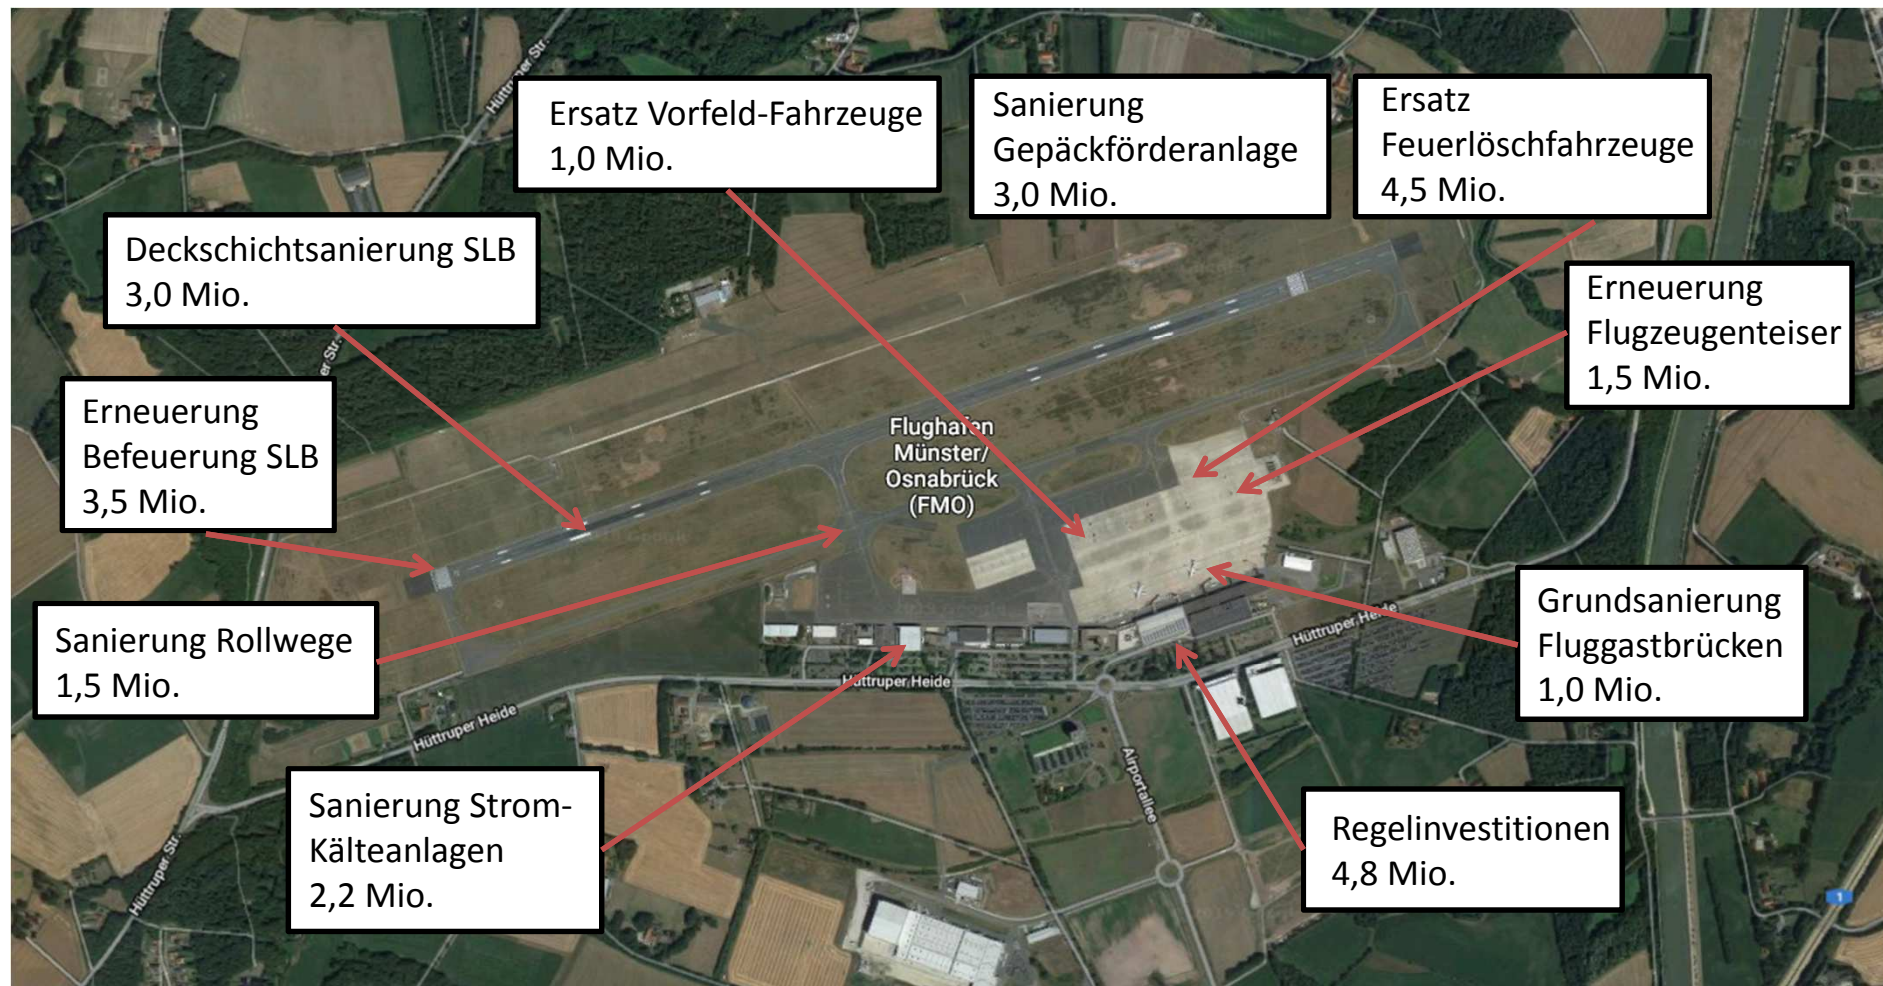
Ersatz Vorfeld-Fahrzeuge
1,0 Mio.

Sanierung
Gepäckförderanlage
3,0 Mio.

Ersatz
Feuerlöschfahrzeuge
4,5 Mio.

Deckschichtsanierung SLB
3,0 Mio.

Erneuerung
Flugzeugenteiser
1,5 Mio.

Erneuerung
Befeuerung SLB
3,5 Mio.

Flughafen
Münster/
Osnabrück
(FMO)

Sanierung Rollwege
1,5 Mio.

Grundsanierung
Fluggastbrücken
1,0 Mio.

Hüttruper Str.

Hüttruper Heide

Airportallee

Sanierung Strom-
Kälteanlagen
2,2 Mio.

Regelinvestitionen
4,8 Mio.